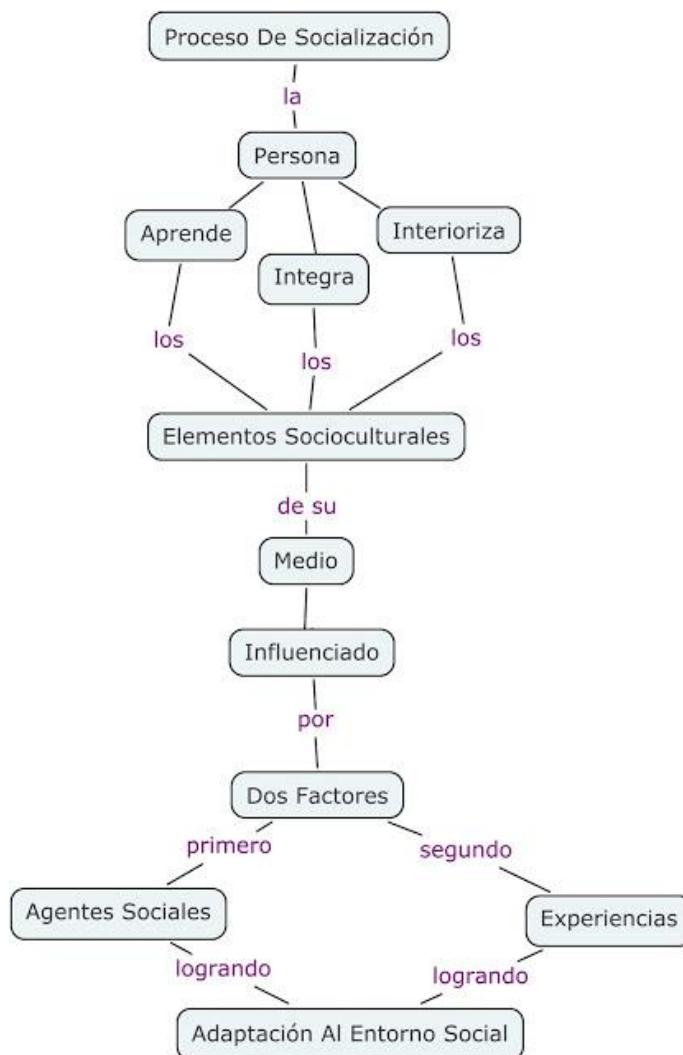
Proceso De Socialización

la

Persona

Aprende

Integra

Interioriza

los

los

los

Elementos Socioculturales

de su

Medio

Influenciado

por

Dos Factores

primero

segundo

Agentes Sociales

Experiencias

logrando

logrando

Adaptación Al Entorno Social